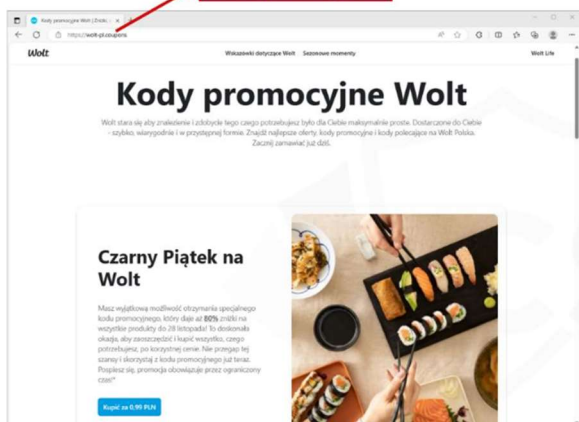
Kody promocyjne Wolt | Zniżki

https://wolt-pl.coupons

Wolt

Wskazówki dotyczące Wolt  Sezonowe momenty

Wolt Life

Kody promocyjne Wolt

Wolt stara się aby znalezienie i zdobycie tego czego potrzebujesz było dla Ciebie maksymalnie proste. Dostarczone do Ciebie - szybko, wiarygodnie i w przystępnej formie. Znajdź najlepsze oferty, kody promocyjne i kody polecające na Wolt Polska. Zacznij zamawiać już dziś.

Czarny Piątek na Wolt

Masz wyjątkową możliwość otrzymania specjalnego kodu promocyjnego, który daje aż 80% zniżki na wszystkie produkty do 28 listopada! To doskonała okazja, aby zaoszczędzić i kupić wszystko, czego potrzebujesz, po korzystnej cenie. Nie przegap tej szansy i skorzystaj z kodu promocyjnego już teraz. Pospiesz się, promocja obowiązuje przez ograniczony czas!*

Kupić za 0,99 PLN